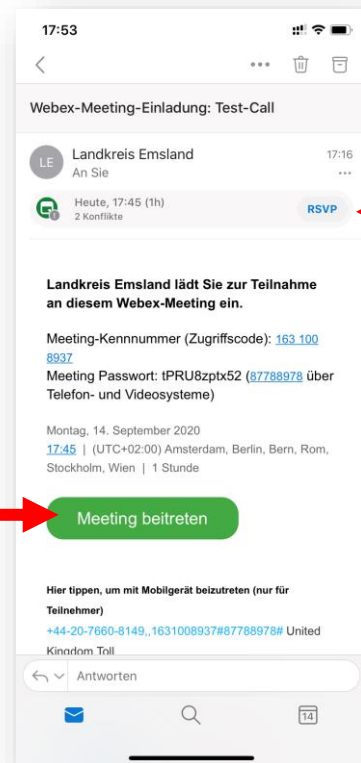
17:53

Webex-Meeting-Einladung: Test-Call

LE Landkreis Emsland 17:16
An Sie

Heute, 17:45 (1h)
2 Konflikte
RSVP

Landkreis Emsland lädt Sie zur Teilnahme an diesem Webex-Meeting ein.

Meeting-Kennnummer (Zugriffscode): 163 100 8937
Meeting Passwort: tPRU8zptx52 (87788978 über Telefon- und Videosysteme)

Montag, 14. September 2020
17:45 | (UTC+02:00) Amsterdam, Berlin, Bern, Rom, Stockholm, Wien | 1 Stunde

Meeting beitreten

Hier tippen, um mit Mobilgerät beizutreten (nur für Teilnehmer)
+44-20-7660-8149,,1631008937#87788978# United Kingdom Toll

Antworten

14